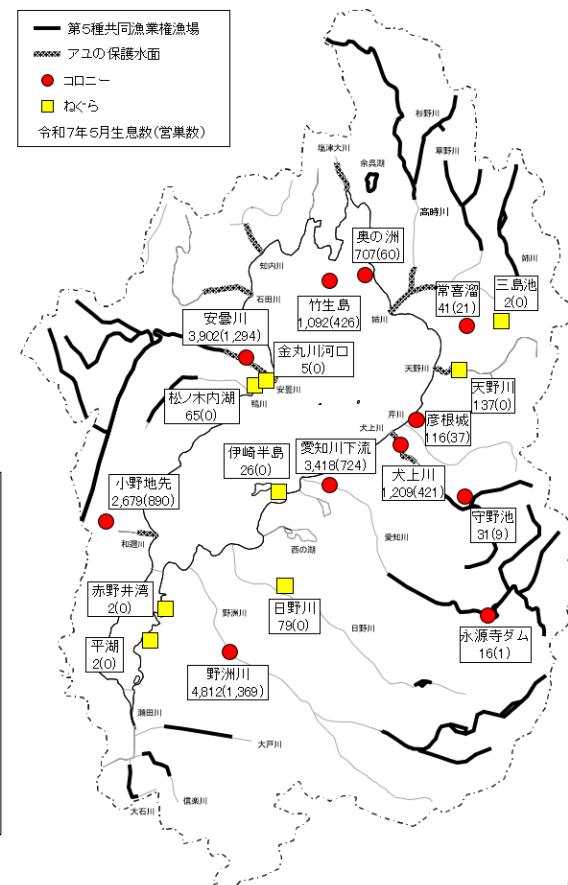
第5種共同漁業権漁場
アユの保護水面
コロニー
ねぐら
令和7年5月生息数(営巣数)

塩津大川
余呉湖
杉野川
草野川
高時川
姉川
知内川
石田川
奥の洲
707(60)
竹生島
1,092(426)
常喜溜
41(21)
三島池
2(0)
安曇川
3,902(1,294)
金丸川河口
5(0)
安曇川
鴨川
松ノ木内湖
65(0)
天野川
芹川
天野川
137(0)
彦根城
116(37)
犬上川
伊崎半島
26(0)
愛知川下流
3,418(724)
犬上川
1,209(421)
小野地先
2,679(890)
守野池
31(9)
和邇川
西の湖
愛知川
赤野井湾
2(0)
野洲川
日野川
79(0)
日野川
永源寺ダム
16(1)
平湖
2(0)
野洲川
4,812(1,369)
瀬田川
大戸川
大石川
信楽川